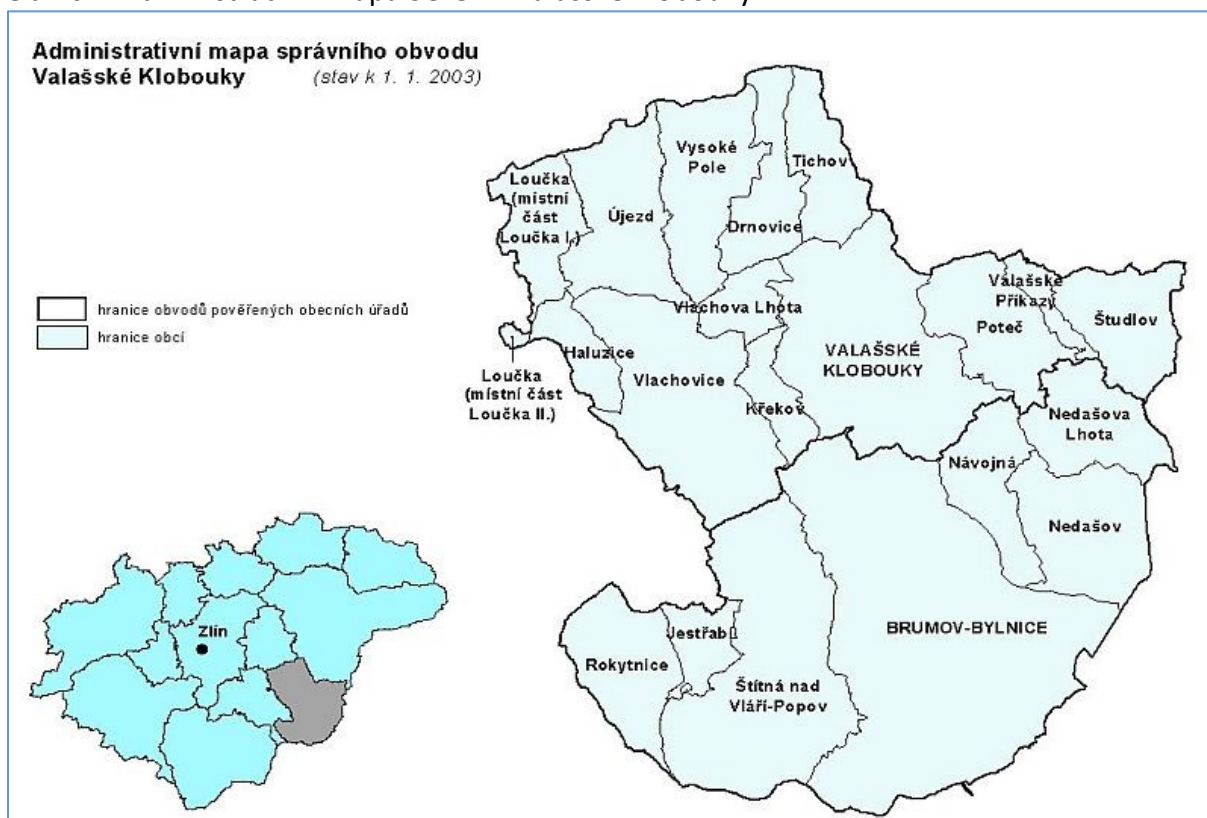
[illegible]

Administrativní mapa správního obvodu
Valašské Klobouky (stav k 1. 1. 2003)

hranice obvodů pověřených obecních úřadů
hranice obcí

Loučka (místní část Loučka I.)
Újezd
Vysoké Pole
Tichov
Drnovice
Vlachova Lhota
Valašské Příkazy
Študlov
Poteč
Haluzice
Loučka (místní část Loučka II.)
Vlachovice
VALAŠSKÉ KLOBOUKY
Křekov
Nedašova Lhota
Návojná
Nedašov
Zlín
Jestřabí
Rokytnice
Štítná nad Vláří-Popov
BRUMOV-BYLNICE